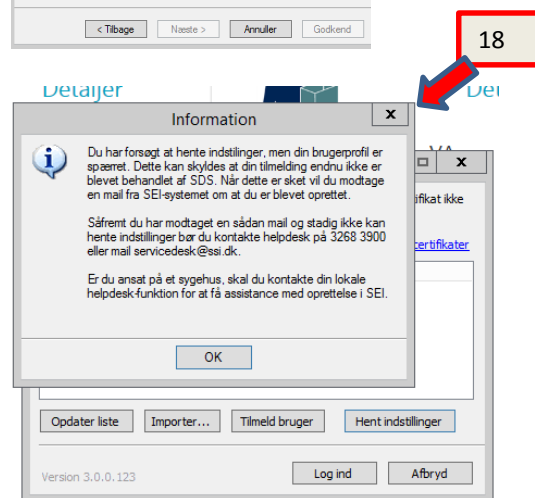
< Tilbage
Næste >
Annuller
Godkend

18

Detaljer

Det

Information

Du har forsøgt at hente indstillinger, men din brugerprofil er spærret. Dette kan skyldes at din tilmelding endnu ikke er blevet behandlet af SDS. Når dette er sket vil du modtage en mail fra SEI-systemet om at du er blevet oprettet.

Såfremt du har modtaget en sådan mail og stadig ikke kan hente indstillinger bør du kontakte helpdesk på 3268 3900 eller mail servicedesk@ssi.dk.

Er du ansat på et sygehus, skal du kontakte din lokale helpdesk-funktion for at få assistance med oprettelse i SEI.

OK

VA

ifikat ikke

certifikater

Opdater liste
Importer...
Tilmeld bruger
Hent indstillinger

Version 3.0.0.123
Log ind
Afbryd